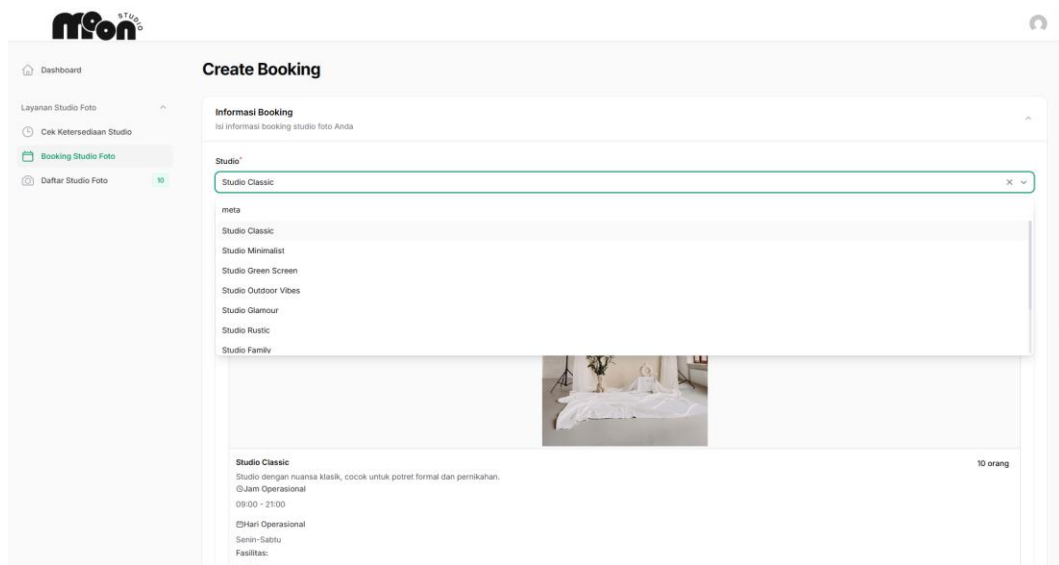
Moon STUDIO

Dashboard

Layanan Studio Foto

Cek Ketersediaan Studio

Booking Studio Foto

Daftar Studio Foto 10

Create Booking

Informasi Booking
Isi informasi booking studio foto Anda

Studio*

Studio Classic

meta

Studio Classic

Studio Minimalist

Studio Green Screen

Studio Outdoor Vibes

Studio Glamour

Studio Rustic

Studio Family

Studio Classic

10 orang

Studio dengan nuansa klasik, cocok untuk potret formal dan pernikahan.

Jam Operasional

09:00 - 21:00

Hari Operasional

Senin-Sabtu

Fasilitas: